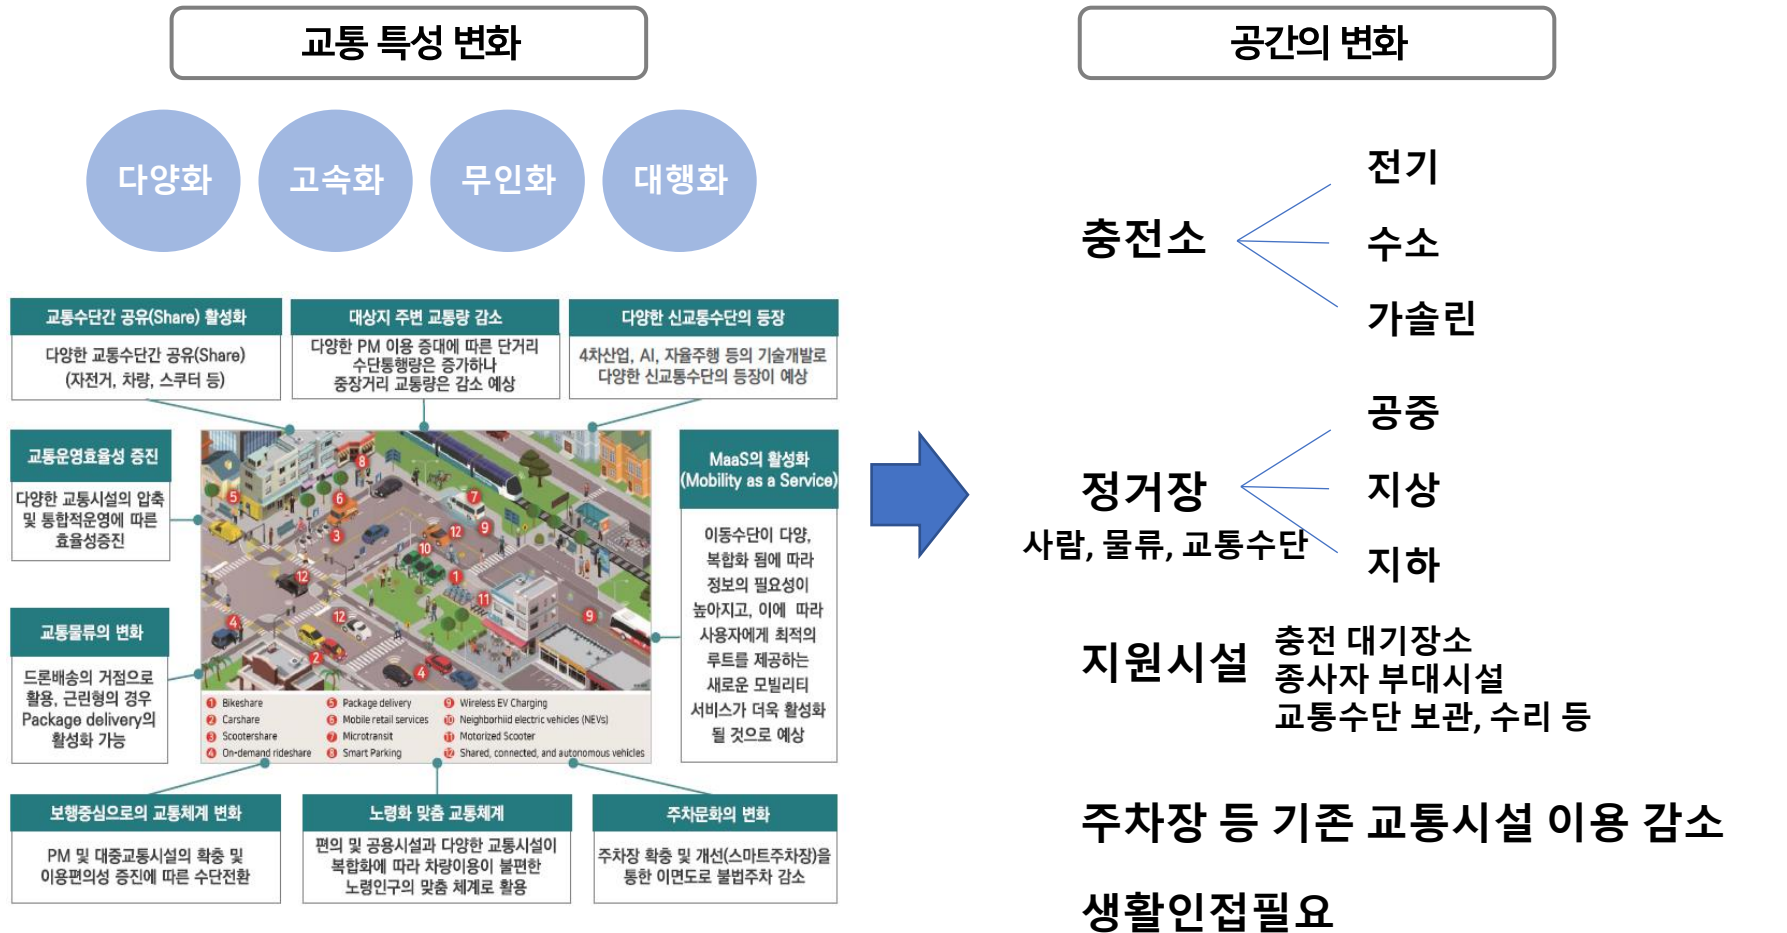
교통 특성 변화

다양화 고속화 무인화 대행화

교통수단간 공유(Share) 활성화
다양한 교통수단간 공유(Share) (자전거, 차량, 스쿠터 등)

대상지 주변 교통량 감소
다양한 PM 이용 증대에 따른 단거리 수단통행량은 증가하나 중장거리 교통량은 감소 예상

다양한 신교통수단의 등장
4차산업, AI, 자율주행 등의 기술개발로 다양한 신교통수단의 등장이 예상

교통운영효율성 증진
다양한 교통시설의 압축 및 통합적운영에 따른 효율성증진

MaaS의 활성화 (Mobility as a Service)
이동수단이 다양, 복합화 됨에 따라 정보의 필요성이 높아지고, 이에 따라 사용자에게 최적의 루트를 제공하는 새로운 모빌리티 서비스가 더욱 활성화 될 것으로 예상

교통물류의 변화
드론배송의 거점으로 활용, 근린형의 경우 Package delivery의 활성화 가능

1 Bikeshare
2 Carshare
3 Scootershare
4 On-demand rideshare
5 Package delivery
6 Mobile retail services
7 Microtransit
8 Smart Parking
9 Wireless EV Charging
10 Neighborhiid electric vehicles (NEVs)
11 Motorized Scooter
12 Shared, connected, and autonomous vehicles

보행중심으로의 교통체계 변화
PM 및 대중교통시설의 확충 및 이용편의성 증진에 따른 수단전환

노령화 맞춤 교통체계
편의 및 공용시설과 다양한 교통시설이 복합화에 따라 차량이용이 불편한 노령인구의 맞춤 체계로 활용

주차문화의 변화
주차장 확충 및 개선(스마트주차장)을 통한 이면도로 불법주차 감소

공간의 변화

충전소
전기
수소
가솔린

정거장
사람, 물류, 교통수단
공중
지상
지하

지원시설
충전 대기장소
종사자 부대시설
교통수단 보관, 수리 등

주차장 등 기존 교통시설 이용 감소

생활인접필요